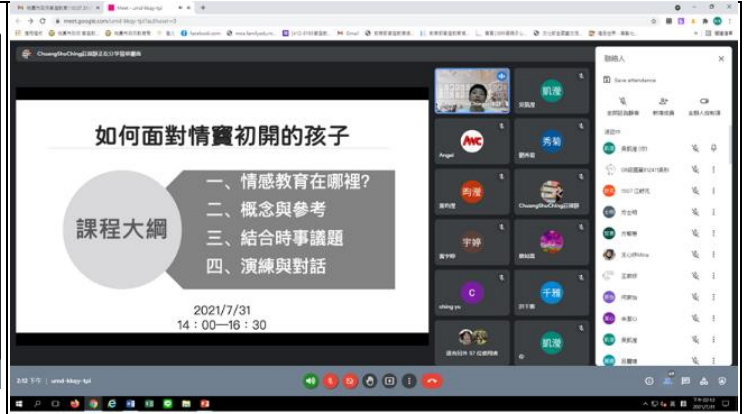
Meet - umd-kkqy-tpi

meet.google.com/umd-kkqy-tpi?authuser=3

ChuangShuChing以諾語言文字發展團隊

如何面對情竇初開的孩子

課程大綱

一、情感教育在哪裡?

二、概念與參考

三、結合時事議題

四、演練與對話

2021/7/31

14：00—16：30

凱瀅

Angel

秀菊

昀瀅

ChuangShuChing以諾語

宇婷

C

ching yu

千雅

凱瀅

聯絡人

Save attendance

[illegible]

2:52 下午 | umd-kkqy-tpi